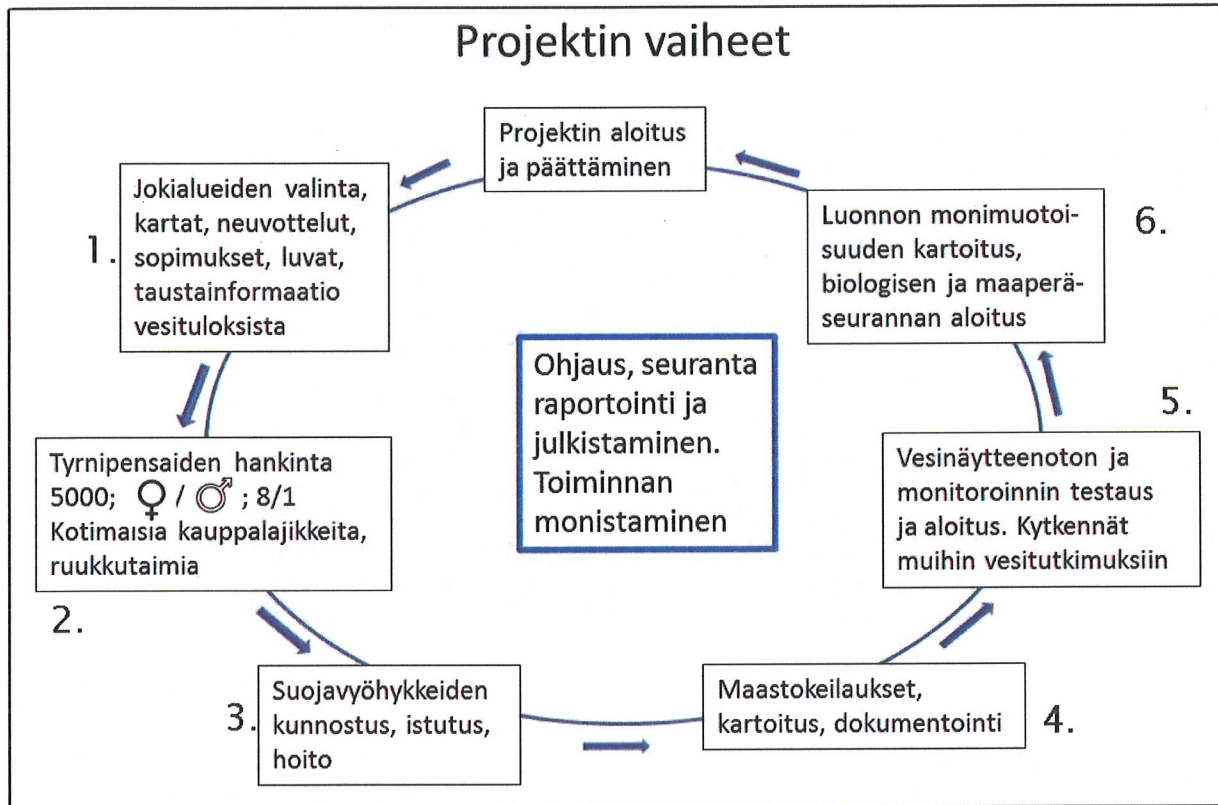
Projektin vaiheet

Projektin aloitus ja päättäminen

1. Jokialueiden valinta, kartat, neuvottelut, sopimukset, luvat, taustainformaatio vesituloksista

Ohjaus, seuranta raportointi ja julkistaminen. Toiminnan monistaminen

6. Luonnon monimuotoisuuden kartoitus, biologisen ja maaperäseurannan aloitus

2. Tyrnipensaiden hankinta 5000; ♀ / ♂ ; 8/1 Kotimaisia kauppalajikkeita, ruukkutaimia

5. Vesinäytteenoton ja monitoroinnin testaus ja aloitus. Kytkennät muihin vesitutkimuksiin

3. Suojavyöhykkeiden kunnostus, istutus, hoito

4. Maastokeilaukset, kartoitus, dokumentointi